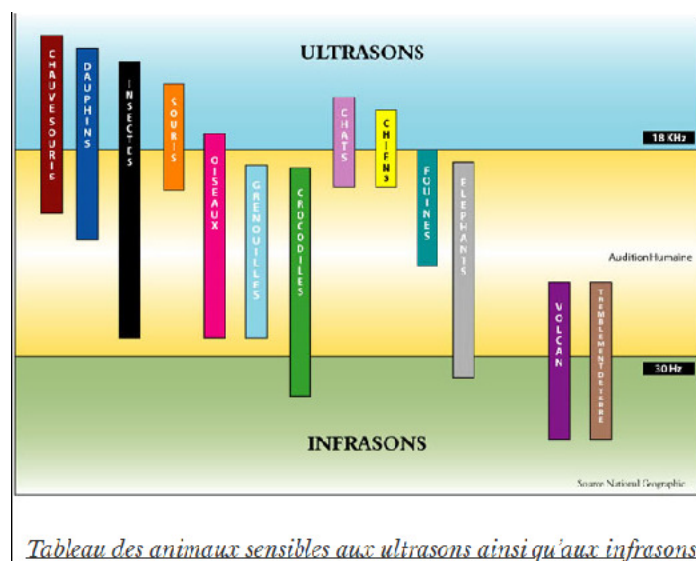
ULTRASONS

CHAUVESOURIS

DAUPHINS

INSECTES

SOURIS

OISEAUX

GRENOUILLES

CROCODILES

CHATS

CHIENS

FOUINES

ELEPHANTS

VOLCAN

TREMBLEMENT DE TERRE

18 KHz

AuditionHumaine

30 Hz

INFRASONS

Source National Geographic

Tableau des animaux sensibles aux ultrasons ainsi qu'aux infrasons